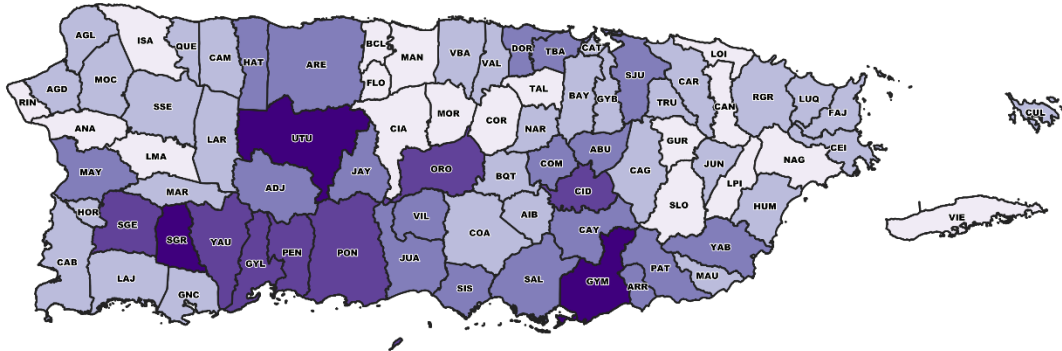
AGL
ISA
QUE
CAM
HAT
ARE
BCL
MAN
VBA
DOR
TBA
CAT
LOI
RIN
AGD
MOC
FLO
VAL
SJU
CAR
SSE
TAL
BAY
GYB
TRU
CAN
RGR
LUQ
FAJ
CUL
ANA
LAR
UTU
CIA
MOR
COR
NAR
GUR
CEI
LMA
ABU
JUN
NAG
MAY
JAY
ORO
BQT
COM
CAG
LPI
ADJ
MAR
CID
SLO
HUM
VIE
HOR
SGE
SGR
YAU
VIL
AIB
CAY
YAB
COA
GYL
PEN
PON
JUA
CAB
LAJ
SAL
PAT
MAU
GNC
SIS
GYM
ARR